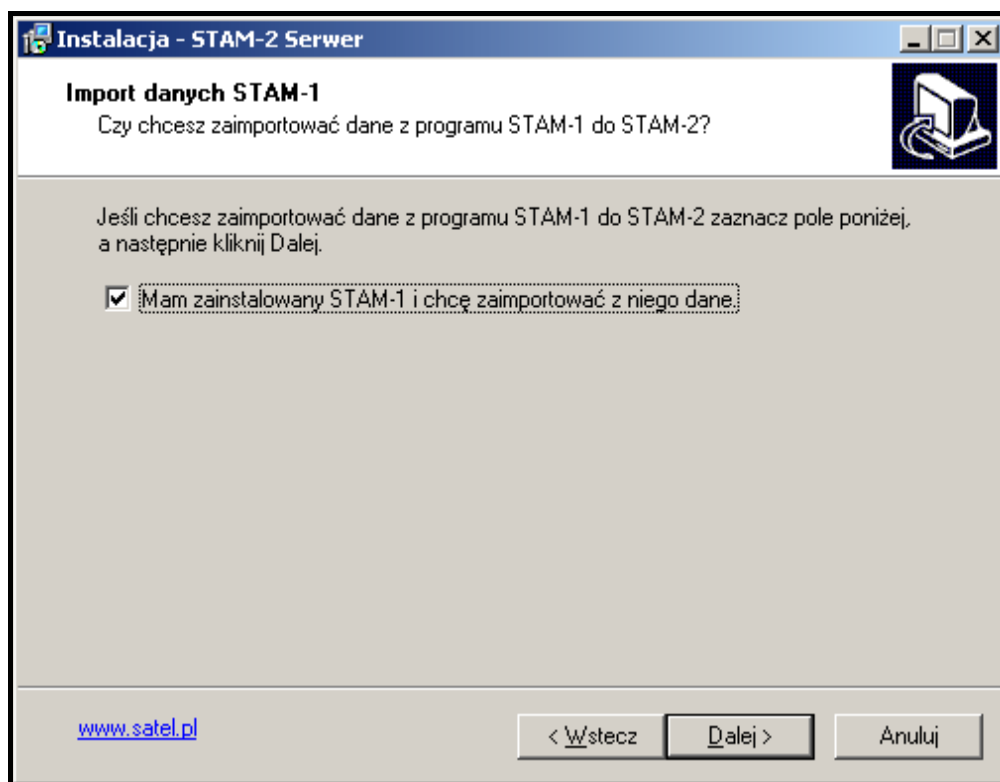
Instalacja - STAM-2 Serwer

Import danych STAM-1
Czy chcesz zaimportować dane z programu STAM-1 do STAM-2?

Jeśli chcesz zaimportować dane z programu STAM-1 do STAM-2 zaznacz pole poniżej, a następnie kliknij Dalej.

☑ Mam zainstalowany STAM-1 i chcę zaimportować z niego dane.

www.satel.pl

< Wstecz | Dalej > | Anuluj